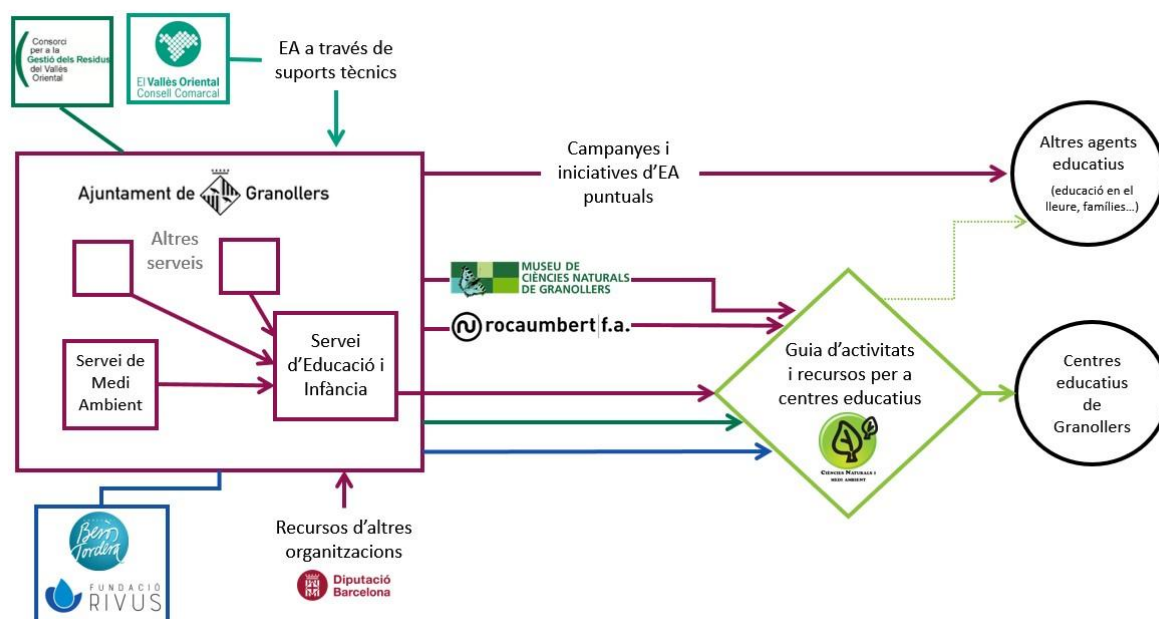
Consorci per a la Gestió dels Residus del Vallès Oriental

El Vallès Oriental Consell Comarcal

EA a través de suports tècnics

Ajuntament de Granollers

Campanyes i iniciatives d'EA puntuals

Altres agents educatius (educació en el lleure, famílies...)

Altres serveis

MUSEU DE CIÈNCIES NATURALS DE GRANOLLERS

rocaumbert f.a.

Servei d'Educació i Infància

Servei de Medi Ambient

Guia d'activitats i recursos per a centres educatius

CIÈNCIES NATURALS I MEDI AMBIENT

Centres educatius de Granollers

Besòs Tordera

FUNDACIÓ RIVUS

Recursos d'altres organitzacions

Diputació Barcelona